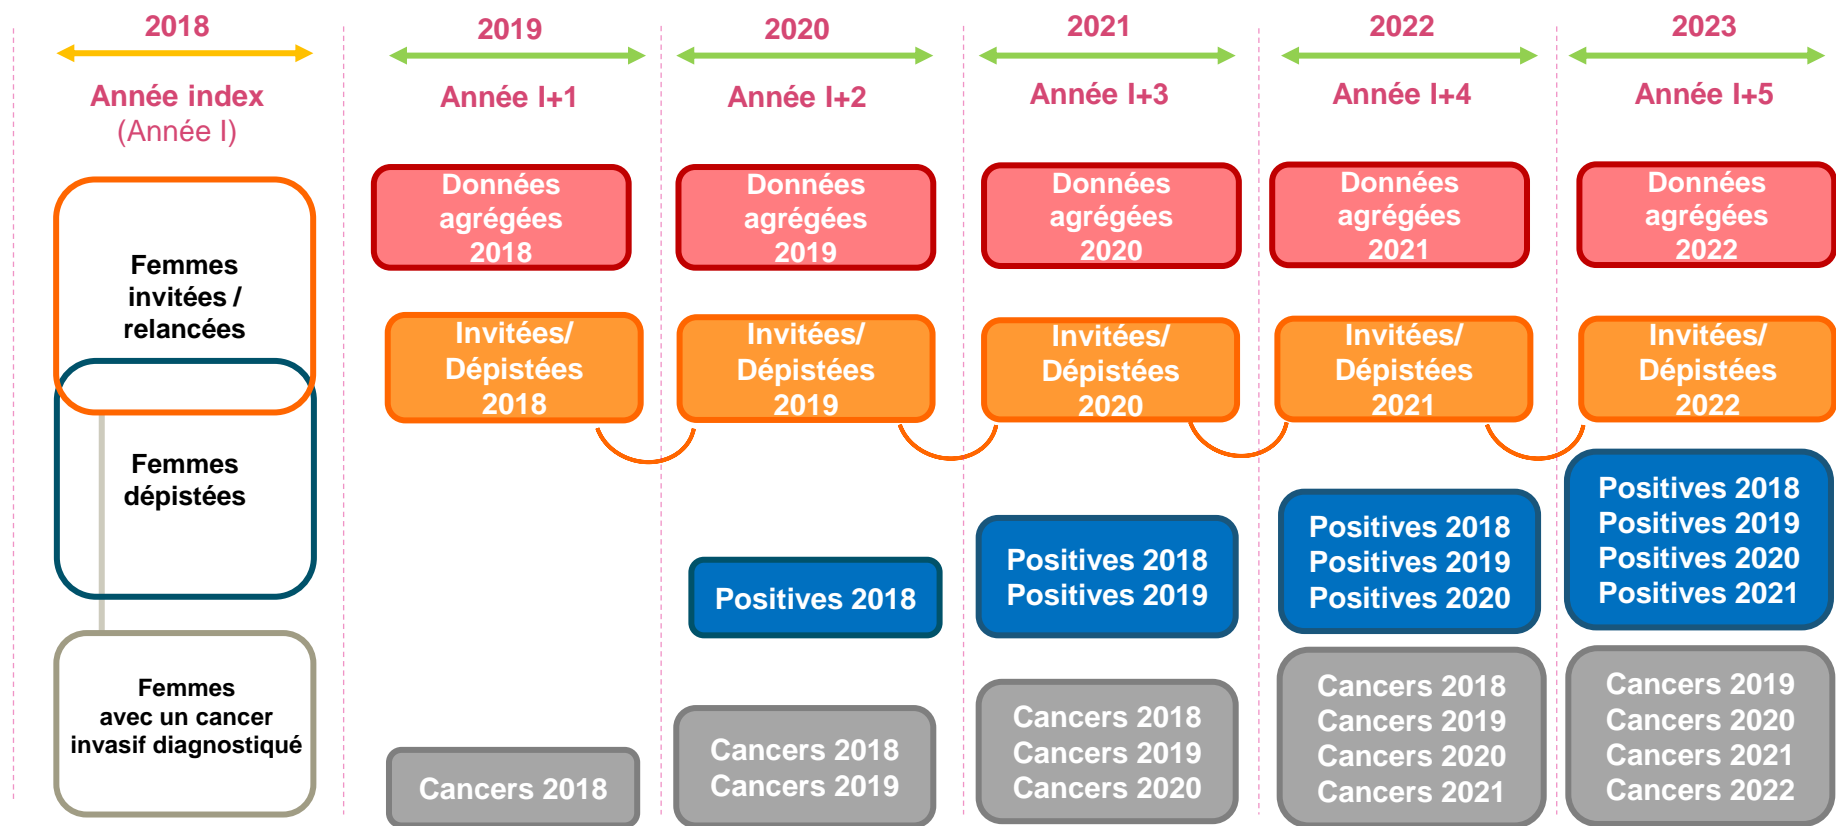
2018
Année index
(Année I)

Femmes invitées / relancées

Femmes dépistées

Femmes avec un cancer invasif diagnostiqué

2019
Année I+1

Données agrégées 2018

Invitées/ Dépistées 2018

Cancers 2018

2020
Année I+2

Données agrégées 2019

Invitées/ Dépistées 2019

Positives 2018

Cancers 2018
Cancers 2019

2021
Année I+3

Données agrégées 2020

Invitées/ Dépistées 2020

Positives 2018
Positives 2019

Cancers 2018
Cancers 2019
Cancers 2020

2022
Année I+4

Données agrégées 2021

Invitées/ Dépistées 2021

Positives 2018
Positives 2019
Positives 2020

Cancers 2018
Cancers 2019
Cancers 2020
Cancers 2021

2023
Année I+5

Données agrégées 2022

Invitées/ Dépistées 2022

Positives 2018
Positives 2019
Positives 2020
Positives 2021

Cancers 2019
Cancers 2020
Cancers 2021
Cancers 2022